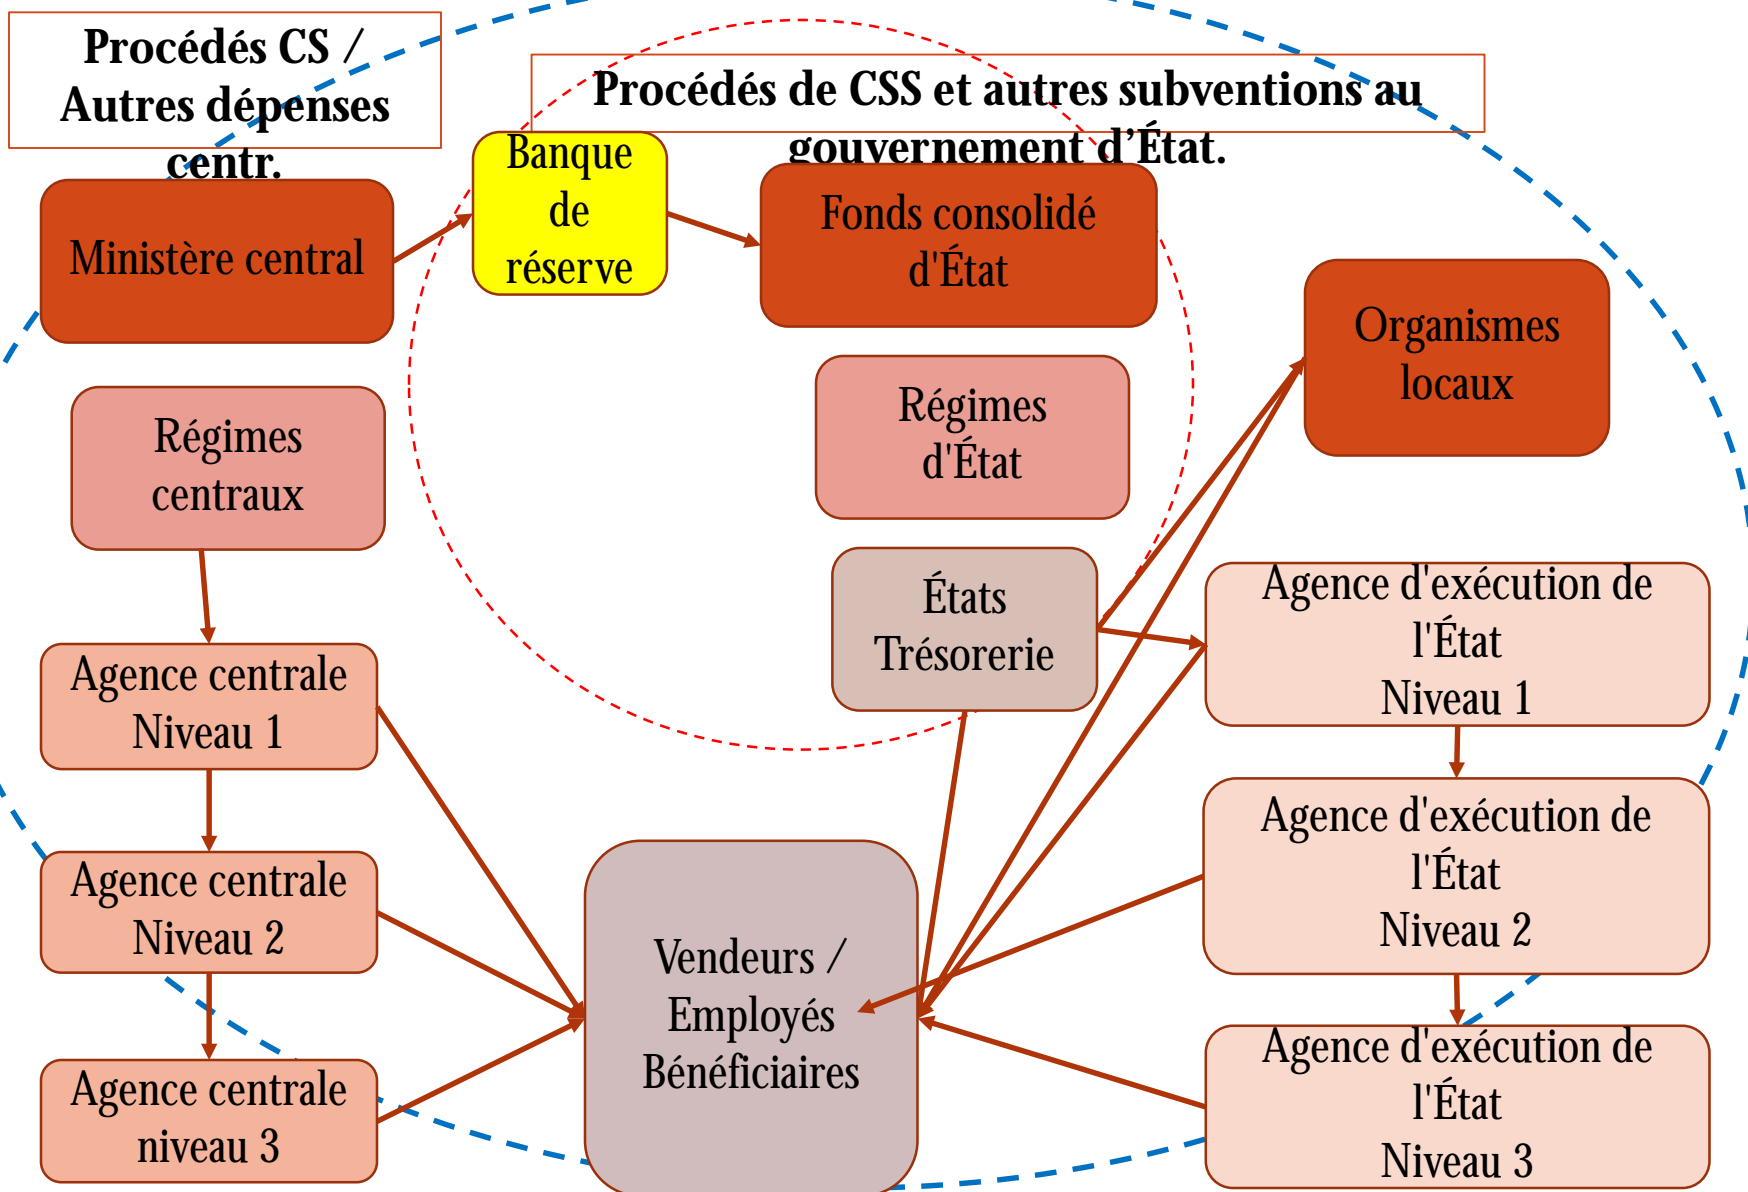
Procédés CS / Autres dépenses centr.

Procédés de CSS et autres subventions au gouvernement d'État.

Ministère central

Banque de réserve

Fonds consolidé d'État

Organismes locaux

Régimes centraux

Régimes d'État

États Trésorerie

Agence d'exécution de l'État Niveau 1

Agence centrale Niveau 1

Agence d'exécution de l'État Niveau 2

Agence centrale Niveau 2

Vendeurs / Employés Bénéficiaires

Agence centrale niveau 3

Agence d'exécution de l'État Niveau 3